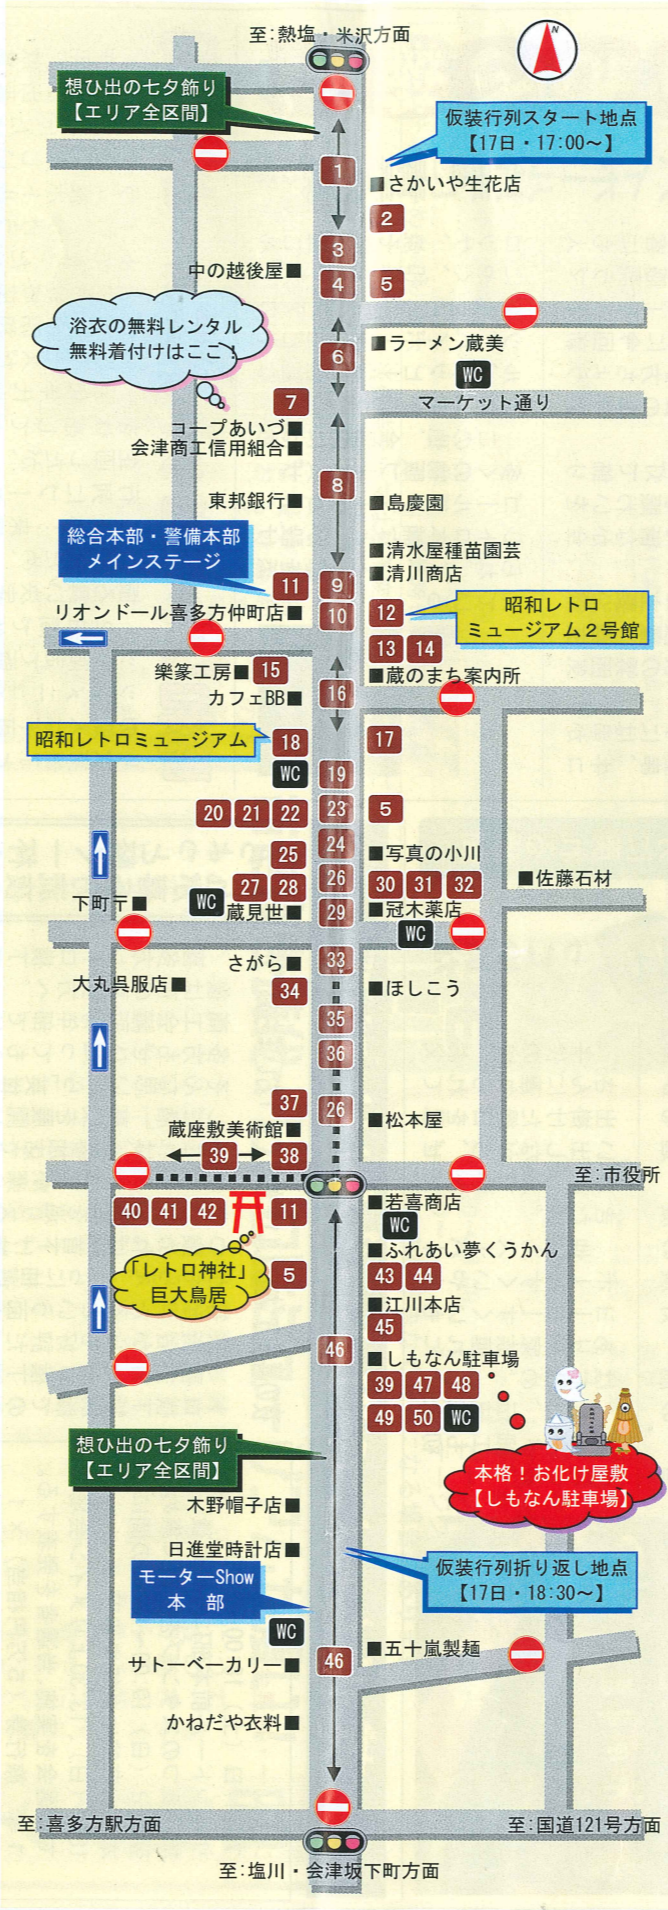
至：熱塩・米沢方面

N

想ひ出の七夕飾り
【エリア全区間】

仮装行列スタート地点
【17日・17:00～】

1
さかいや生花店
2
3
中の越後屋
4
5

浴衣の無料レンタル
無料着付けはここ

6
ラーメン蔵美
WC
マーケット通り
7
コープあいづ
会津商工信用組合
8
東邦銀行
島慶園
清水屋種苗園芸
清川商店

総合本部・警備本部
メインステージ

11
9
リオンドール喜多方仲町店
10
12

昭和レトロ
ミュージアム２号館

13
14
楽篆工房
15
カフェBB
16
蔵のまち案内所

昭和レトロミュージアム

18
17
WC
19
20
21
22
23
5
25
24
写真の小川
27
28
26
30
31
32
佐藤石材
下町丁
WC
蔵見世
29
冠木薬店
WC
さがら
33
大丸呉服店
34
ほしこう
35
36
37
26
松本屋
蔵座敷美術館
39
38
至：市役所
40
41
42
11
若喜商店
WC
ふれあい夢くうかん

「レトロ神社」
巨大鳥居

5
43
44
江川本店
45
46
しもなん駐車場
39
47
48
49
50
WC

想ひ出の七夕飾り
【エリア全区間】

本格！お化け屋敷
【しもなん駐車場】

木野帽子店
日進堂時計店

仮装行列折り返し地点
【17日・18:30～】

モーターShow
本　部

WC
五十嵐製麺
サトーベーカリー
46
かねだや衣料

至：喜多方駅方面
至：国道121号方面
至：塩川・会津坂下町方面